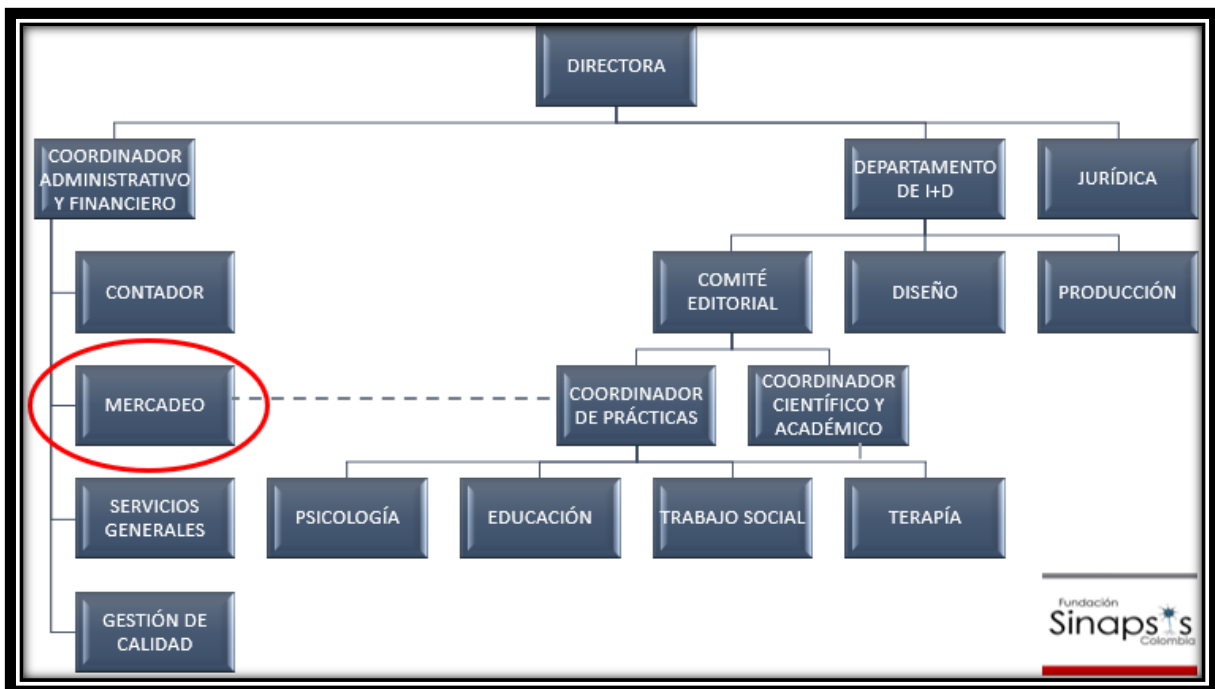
DIRECTORA

COORDINADOR ADMINISTRATIVO Y FINANCIERO

DEPARTAMENTO DE I+D

JURÍDICA

CONTADOR

COMITÉ EDITORIAL

DISEÑO

PRODUCCIÓN

MERCADEO

COORDINADOR DE PRÁCTICAS

COORDINADOR CIENTÍFICO Y ACADÉMICO

SERVICIOS GENERALES

PSICOLOGÍA

EDUCACIÓN

TRABAJO SOCIAL

TERAPÍA

GESTIÓN DE CALIDAD

Fundación Sinapsis Colombia